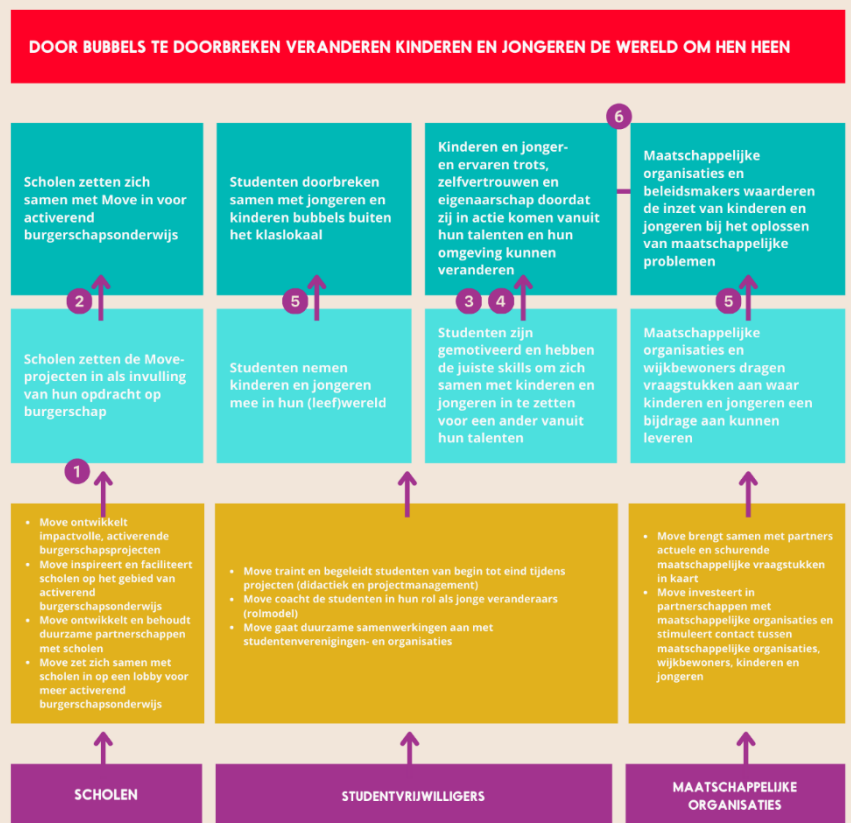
DOOR BUBBELS TE DOORBREKEN VERANDEREN KINDEREN EN JONGEREN DE WERELD OM HEN HEEN

Scholen zetten zich samen met Move in voor activerend burgerschapsonderwijs

Studenten doorbreken samen met jongeren en kinderen bubbels buiten het klaslokaal

Kinderen en jongeren ervaren trots, zelfvertrouwen en eigenaarschap doordat zij in actie komen vanuit hun talenten en hun omgeving kunnen veranderen

6

Maatschappelijke organisaties en beleidsmakers waarderen de inzet van kinderen en jongeren bij het oplossen van maatschappelijke problemen

2

5

3

4

5

Scholen zetten de Move-projecten in als invulling van hun opdracht op burgerschap

Studenten nemen kinderen en jongeren mee in hun (leef)wereld

Studenten zijn gemotiveerd en hebben de juiste skills om zich samen met kinderen en jongeren in te zetten voor een ander vanuit hun talenten

Maatschappelijke organisaties en wijkbewoners dragen vraagstukken aan waar kinderen en jongeren een bijdrage aan kunnen leveren

1

- Move ontwikkelt impactvolle, activerende burgerschapsprojecten
- Move inspireert en faciliteert scholen op het gebied van activerend burgerschapsonderwijs
- Move ontwikkelt en behoudt duurzame partnerschappen met scholen
- Move zet zich samen met scholen in op een lobby voor meer activerend burgerschapsonderwijs

- Move traint en begeleidt studenten van begin tot eind tijdens projecten (didactiek en projectmanagement)
- Move coacht de studenten in hun rol als jonge veranderaars (rolmodel)
- Move gaat duurzame samenwerkingen aan met studentenverenigingen- en organisaties

- Move brengt samen met partners actuele en schurende maatschappelijke vraagstukken in kaart
- Move investeert in partnerschappen met maatschappelijke organisaties en stimuleert contact tussen maatschappelijke organisaties, wijkbewoners, kinderen en jongeren

SCHOLEN

STUDENTVRIJWILLIGERS

MAATSCHAPPELIJKE ORGANISATIES